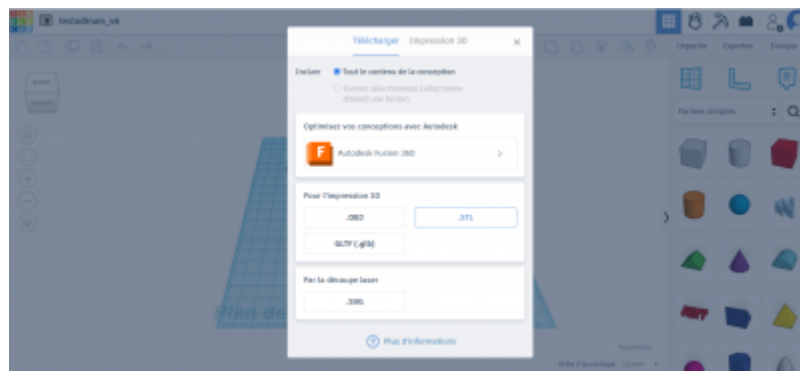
testadinam_v6

Importer Exporter Envoyer

Télécharger Impression 3D

Inclure Tout le contenu de la conception

Formes sélectionnées (sélectionnez d'abord une forme)

Optimisez vos conceptions avec Autodesk

Autodesk Fusion 360

Pour l'impression 3D

.OBJ

.STL

GLTF (.glb)

Par la découpe laser

.SVG

Plus d'informations

Formes simples

Plan de

Paramètres

Grille d'accrochage 1,0 mm